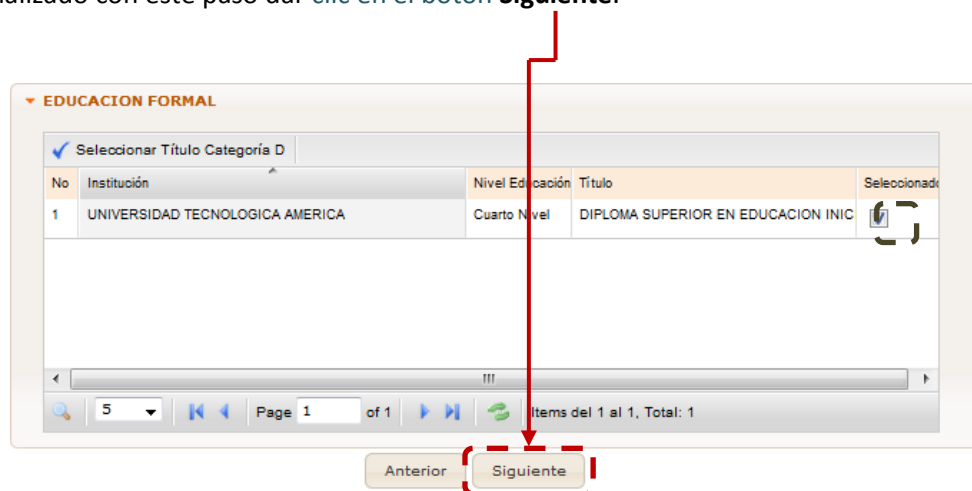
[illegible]alizado con este paso dar clic en el botón **Siguiente**.

EDUCACION FORMAL

Seleccionar Título Categoría D

| No | Institución | Nivel Educación | Título | Seleccionado |
|---|---|---|---|---|
| 1 | UNIVERSIDAD TECNOLOGICA AMERICA | Cuarto Nivel | DIPLOMA SUPERIOR EN EDUCACION INIC | |

5 Page 1 of 1 Items del 1 al 1, Total: 1

Anterior Siguiente